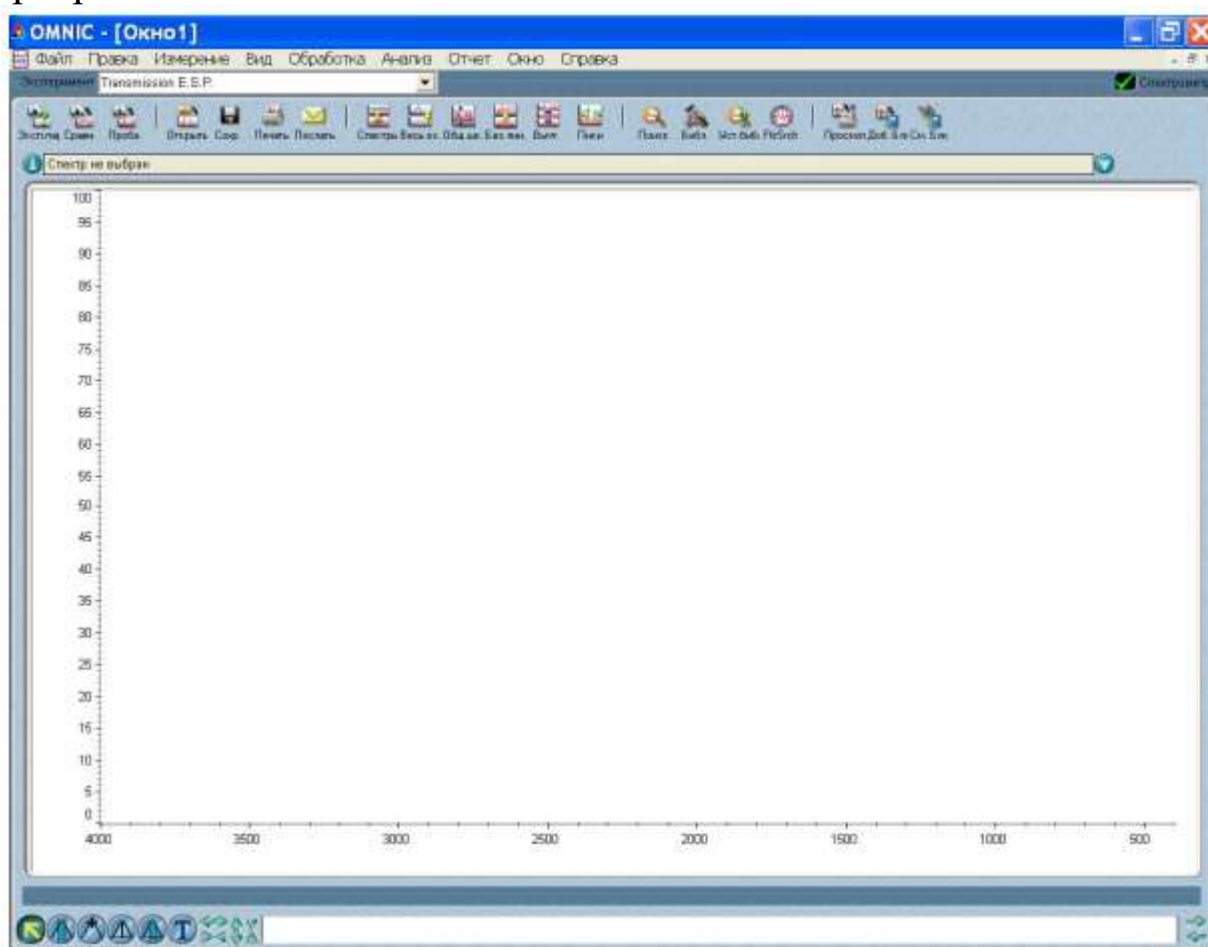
OMNIC - [Окно1]

Файл Правка Измерение Вид Обработка Анализ Отчет Окно Справка

Эксперимент Transmission E.S.P.

Спектрометр

Эксп.спр Сравн Проба Открыть Сохр. Печать Послать Спектры Весь эк. Общ.шк. Баз.лин. Выгл. Пики Поиск Библ. Уст.библ. FirSrch Просмотр Доб. Бл Сн. Бл

Спектр не выбран

100
95
90
85
80
75
70
65
60
55
50
45
40
35
30
25
20
15
10
5
0

4000 3500 3000 2500 2000 1500 1000 500